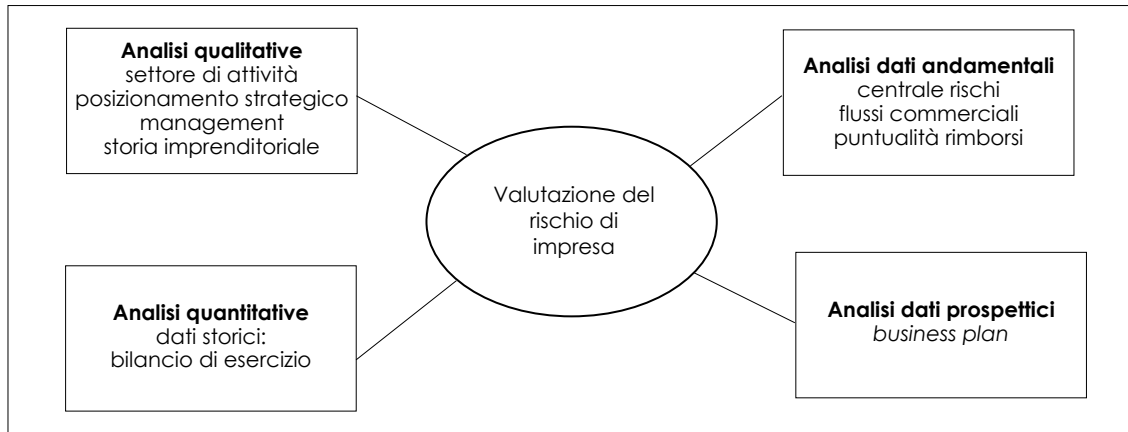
**Analisi qualitative**
settore di attività
posizionamento strategico
management
storia imprenditoriale

**Analisi dati andamentali**
centrale rischi
flussi commerciali
puntualità rimborsi

Valutazione del rischio di impresa

**Analisi quantitative**
dati storici:
bilancio di esercizio

**Analisi dati prospettici**
*business plan*